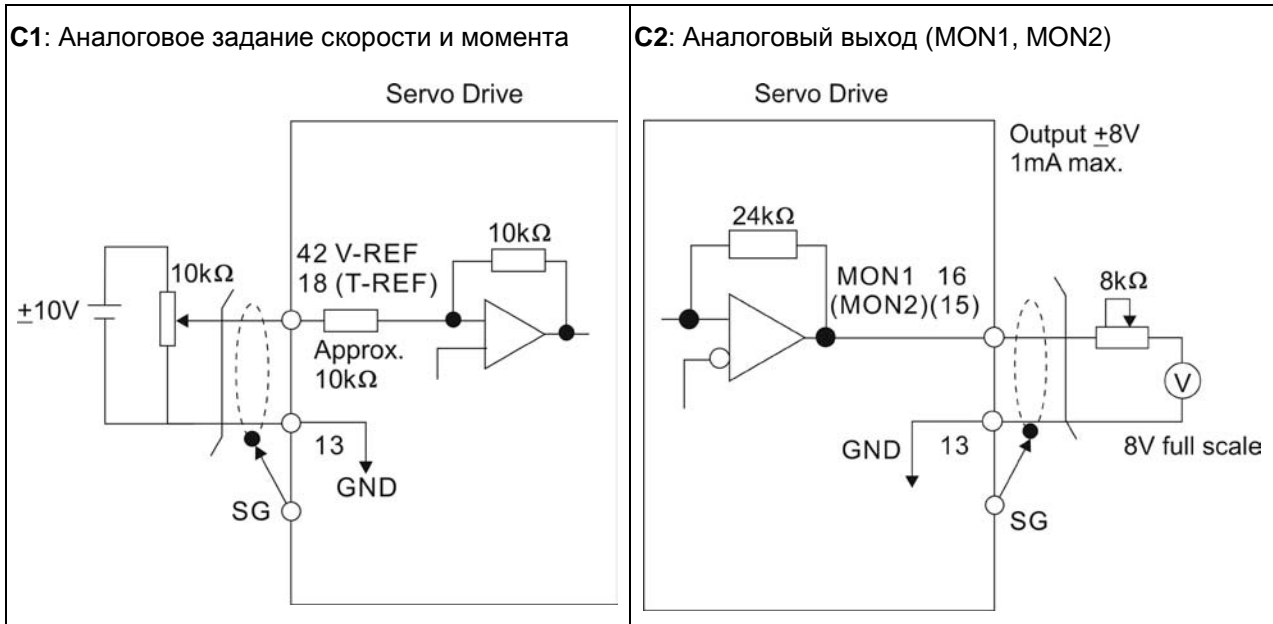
| **C1**: Аналоговое задание скорости и момента | **C2**: Аналоговый выход (MON1, MON2) |
|---|---|
| Servo Drive<br>$\pm$10V<br>10k$\Omega$<br>42 V-REF<br>18 (T-REF)<br>10k$\Omega$<br>Approx. 10k$\Omega$<br>13<br>GND<br>SG | Servo Drive<br>Output $\pm$8V<br>1mA max.<br>24k$\Omega$<br>MON1 16<br>(MON2)(15)<br>8k$\Omega$<br>V<br>GND<br>13<br>8V full scale<br>SG |